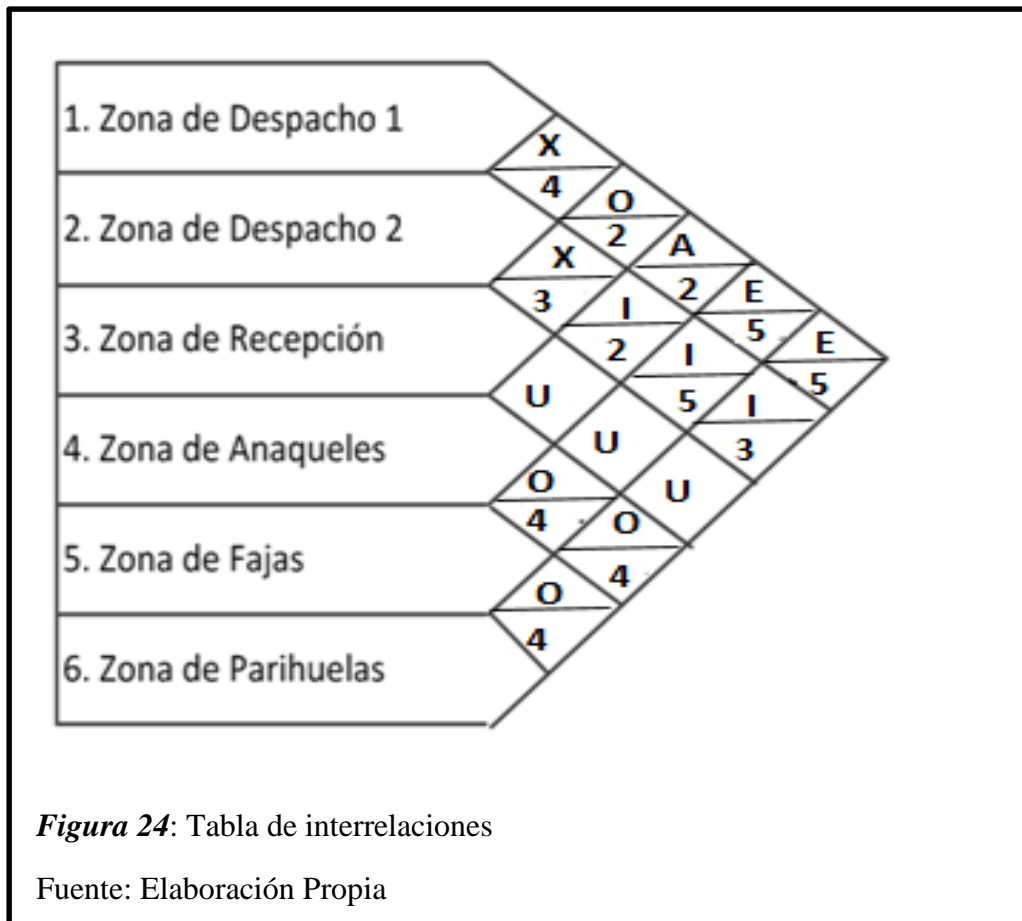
1. Zona de Despacho 1

2. Zona de Despacho 2

3. Zona de Recepción

4. Zona de Anaqueles

5. Zona de Fajas

6. Zona de Parihuelas

X
4
O
2
A
2
E
5
E
5
X
3
I
2
I
5
I
3
U
U
U
O
4
O
4
O
4

*Figura 24*: Tabla de interrelaciones

Fuente: Elaboración Propia